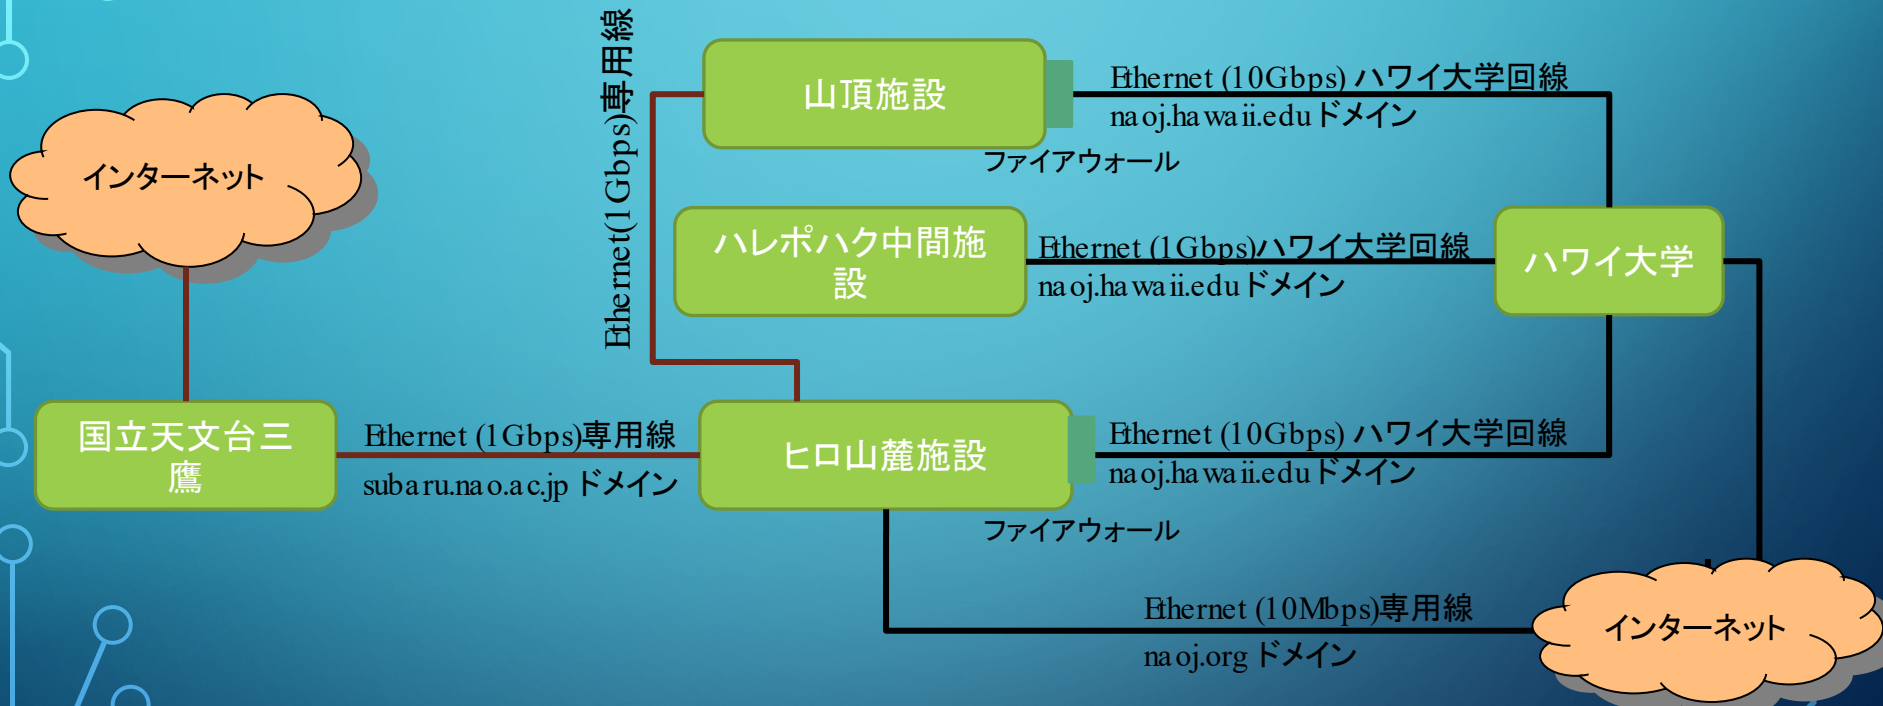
インターネット

Ethernet(1Gbps)専用線

山頂施設

Ethernet (10Gbps) ハワイ大学回線
naoj.hawaii.edu ドメイン

ファイアウォール

ハレポハク中間施設

Ethernet (1Gbps)ハワイ大学回線
naoj.hawaii.edu ドメイン

ハワイ大学

国立天文台三鷹

Ethernet (1Gbps)専用線
subaru.nao.ac.jp ドメイン

ヒロ山麓施設

Ethernet (10Gbps) ハワイ大学回線
naoj.hawaii.edu ドメイン

ファイアウォール

Ethernet (10Mbps)専用線
naoj.org ドメイン

インターネット